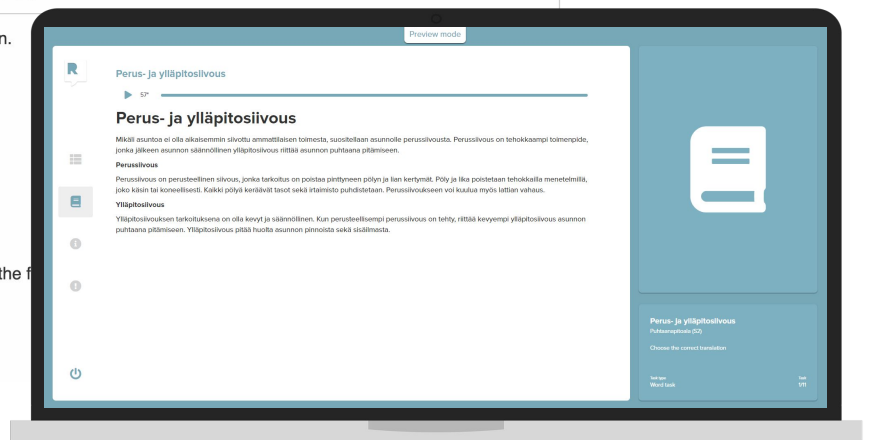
n.

the f

Preview mode

R

Perus- ja ylläpitosiivous

57"

Perus- ja ylläpitosiivous

Mikäli asuntoa ei olla aikaisemmin siivottu ammattilaisen toimesta, suositellaan asunnolle perussiivousta. Perussiivous on tehokkaampi toimenpide, jonka jälkeen asunnon säännöllinen ylläpitosiivous riittää asunnon puhtaana pitämiseen.

Perussiivous

Perussiivous on perusteellinen siivous, jonka tarkoitus on poistaa pinttyneen pölyn ja lian kertymät. Pöly ja lika poistetaan tehokkailla menetelmillä, joko käsin tai koneellisesti. Kaikki pölyä keräävät tasot sekä irtaimisto puhdistetaan. Perussiivoukseen voi kuulua myös lattian vahaus.

Ylläpitosiivous

Ylläpitosiivouksen tarkoituksena on olla kevyt ja säännöllinen. Kun perusteellisempi perussiivous on tehty, riittää kevyempi ylläpitosiivous asunnon puhtaana pitämiseen. Ylläpitosiivous pitää huolta asunnon pinnoista sekä sisäilmasta.

Perus- ja ylläpitosiivous
Puhtauspalvelut (S2)

Choose the correct translation

Task type
Word task

Task
1/11